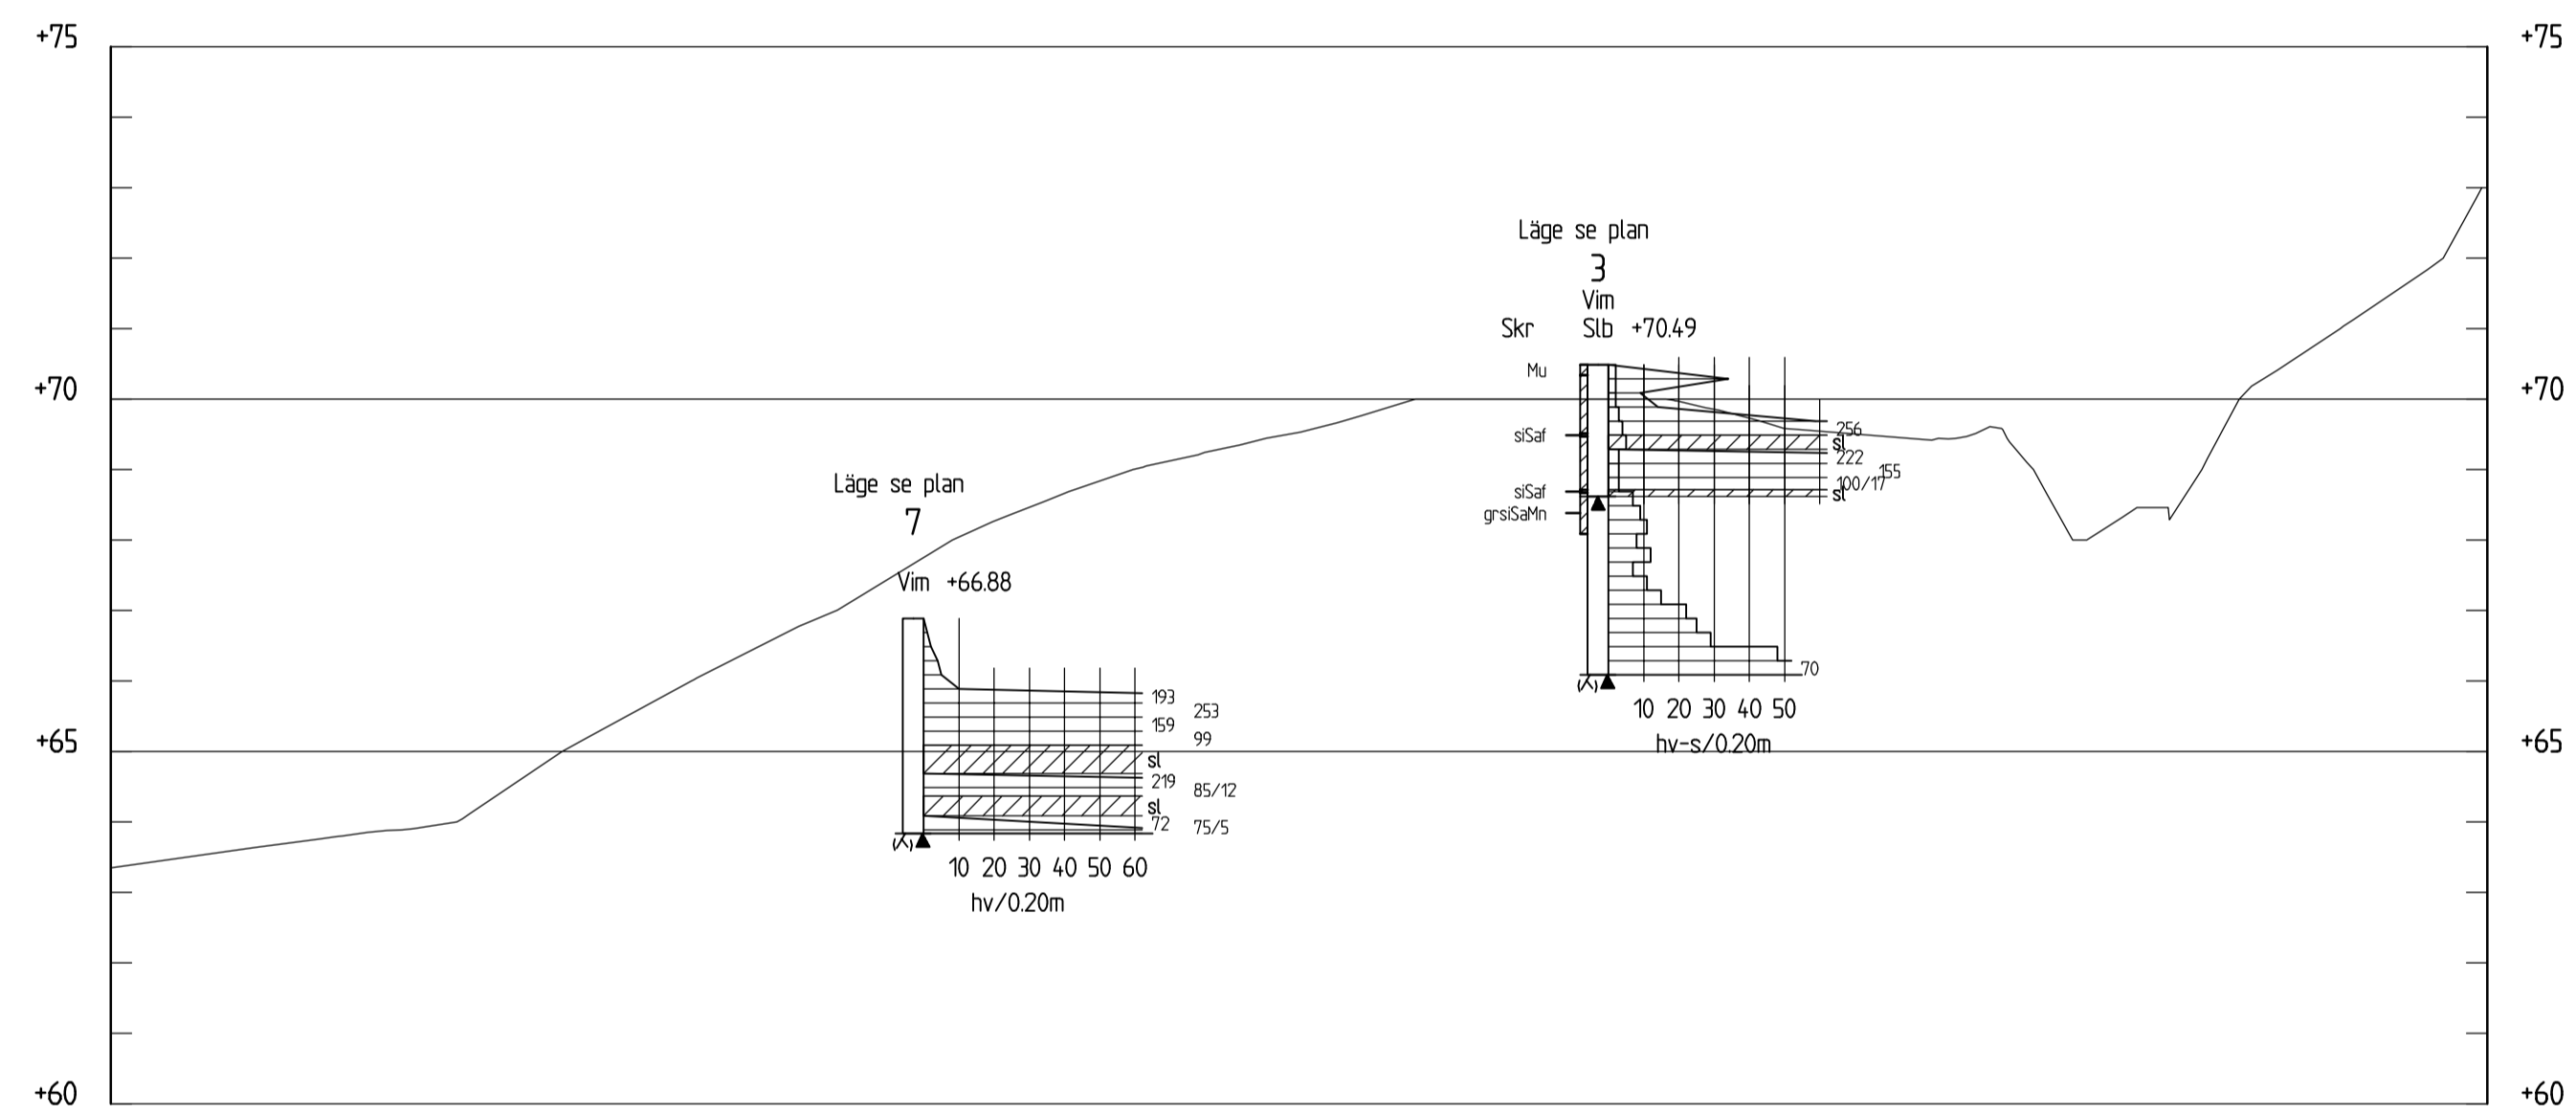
+75
+70
+65
+60

+75
+70
+65
+60

Läge se plan
3
Vim
Skr Slb +70.49

Mu
siSaf
siSaf
grsiSaMn

256
sl
222
155
100/17
sl
70
(X)
10 20 30 40 50
hv-s/0.20m

Läge se plan
7
Vim +66.88

193
253
159
99
sl
219
85/12
sl
72
75/5
(X)
10 20 30 40 50 60
hv/0.20m